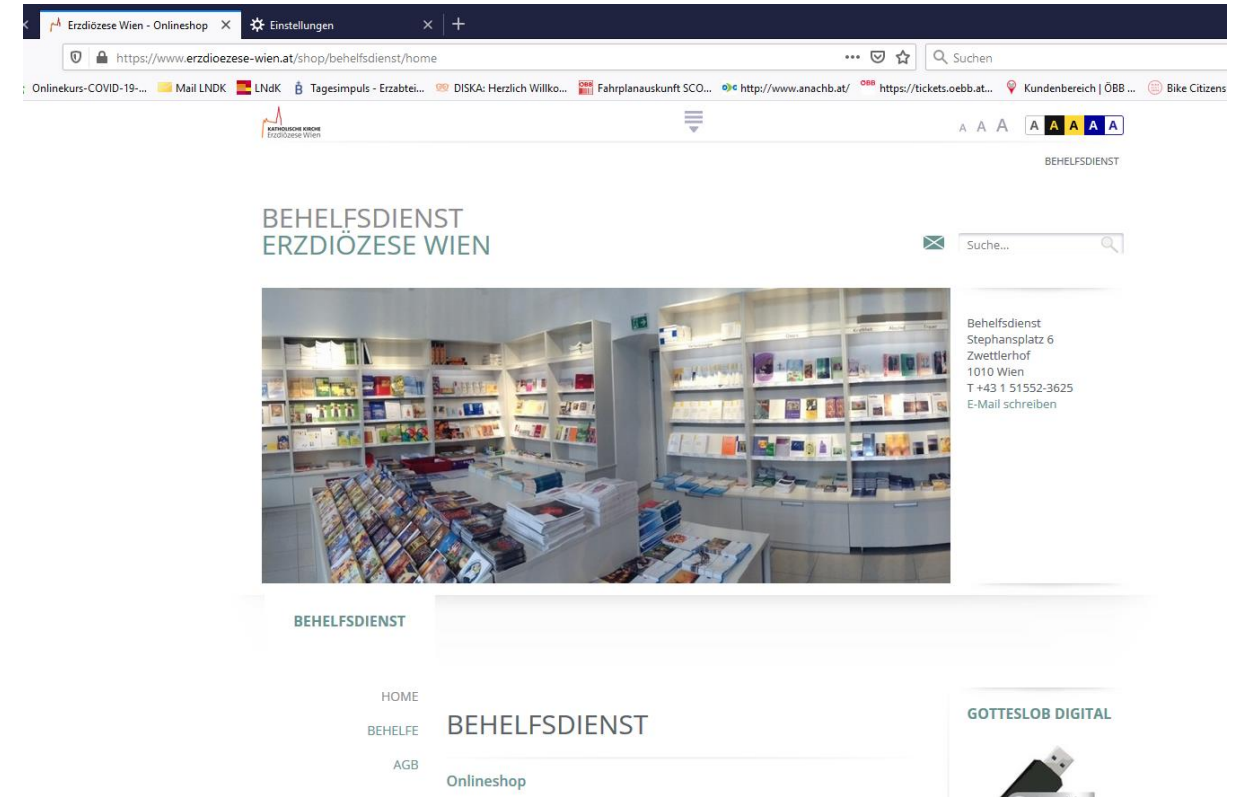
Erzdiözese Wien - Onlineshop ✕ Einstellungen ✕ +

https://www.erzdioezese-wien.at/shop/behelfsdienst/home

Suchen

Onlinekurs-COVID-19-... Mail LNDK LNdK Tagesimpuls - Erzabtei... DISKA: Herzlich Willko... Fahrplanauskunft SCO... http://www.anachb.at/ https://tickets.oebb.at... Kundenbereich | ÖBB ... Bike Citizens

KATHOLISCHE KIRCHE Erzdiözese Wien

A A A A A A A A

BEHELFSDIENST

BEHELFSDIENST
ERZDIÖZESE WIEN

Suche...

Behelfsdienst
Stephansplatz 6
Zwettlerhof
1010 Wien
T +43 1 51552-3625
E-Mail schreiben

BEHELFSDIENST

HOME
BEHELFE
AGB

BEHELFSDIENST

Onlineshop

GOTTESLOB DIGITAL